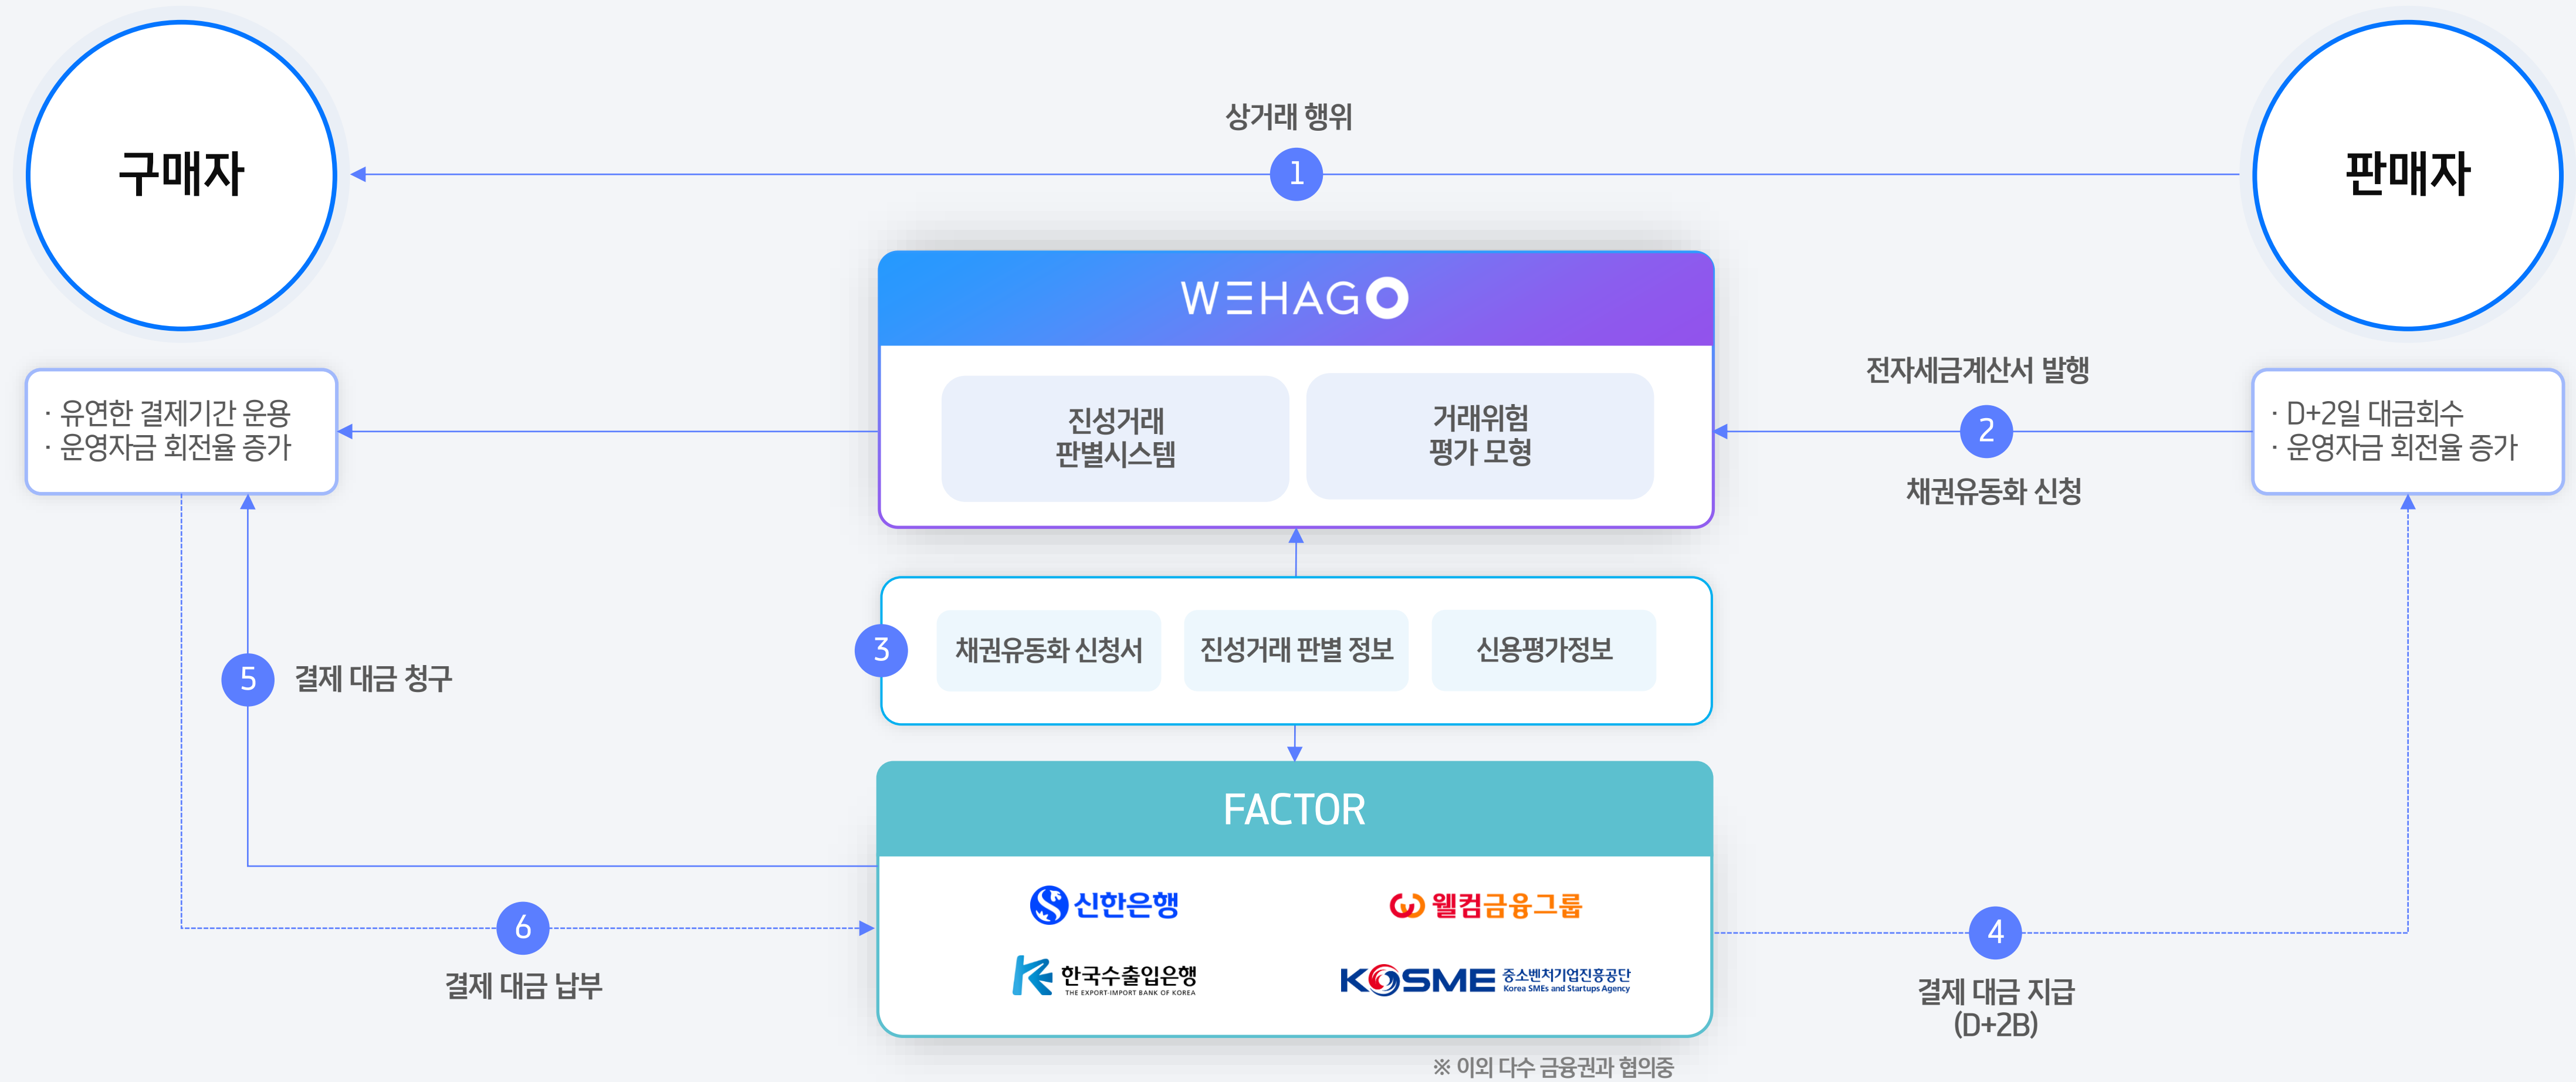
구매자

상거래 행위
1

판매자

WEHAGO

진성거래 판별시스템

거래위험 평가 모형

· 유연한 결제기간 운용
· 운영자금 회전율 증가

전자세금계산서 발행
2
채권유동화 신청

· D+2일 대금회수
· 운영자금 회전율 증가

3
채권유동화 신청서
진성거래 판별 정보
신용평가정보

5
결제 대금 청구

FACTOR

신한은행
웰컴금융그룹
한국수출입은행 THE EXPORT-IMPORT BANK OF KOREA
KOSME 중소벤처기업진흥공단 Korea SMEs and Startups Agency

6
결제 대금 납부

4
결제 대금 지급 (D+2B)

※ 이외 다수 금융권과 협의중